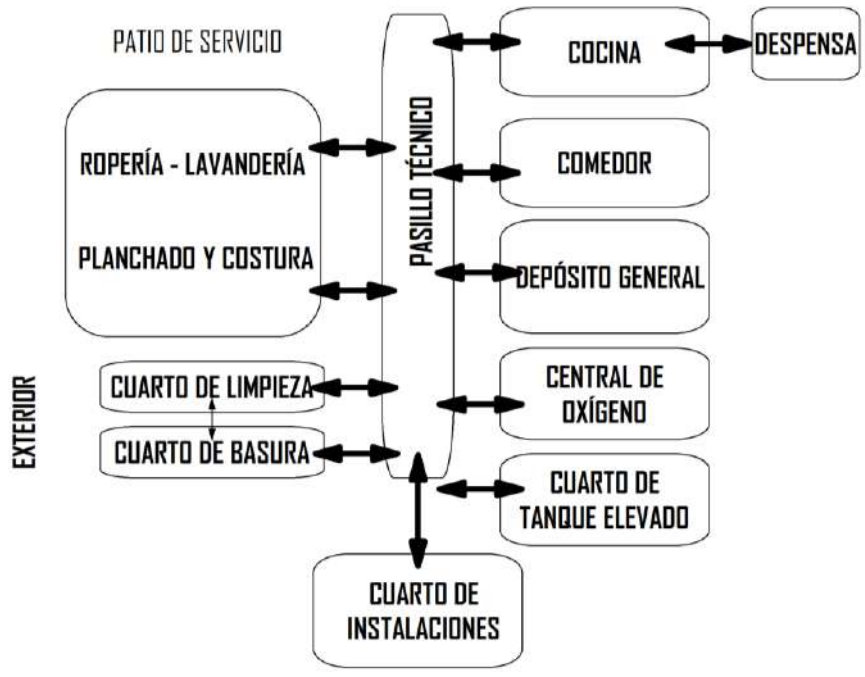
PATIO DE SERVICIO

PASILLO TÉCNICO

COCINA

DESPENSA

ROPERÍA - LAVANDERÍA

PLANCHADO Y COSTURA

COMEDOR

DEPÓSITO GENERAL

EXTERIOR

CUARTO DE LIMPIEZA

CUARTO DE BASURA

CENTRAL DE OXÍGENO

CUARTO DE TANQUE ELEVADO

CUARTO DE INSTALACIONES